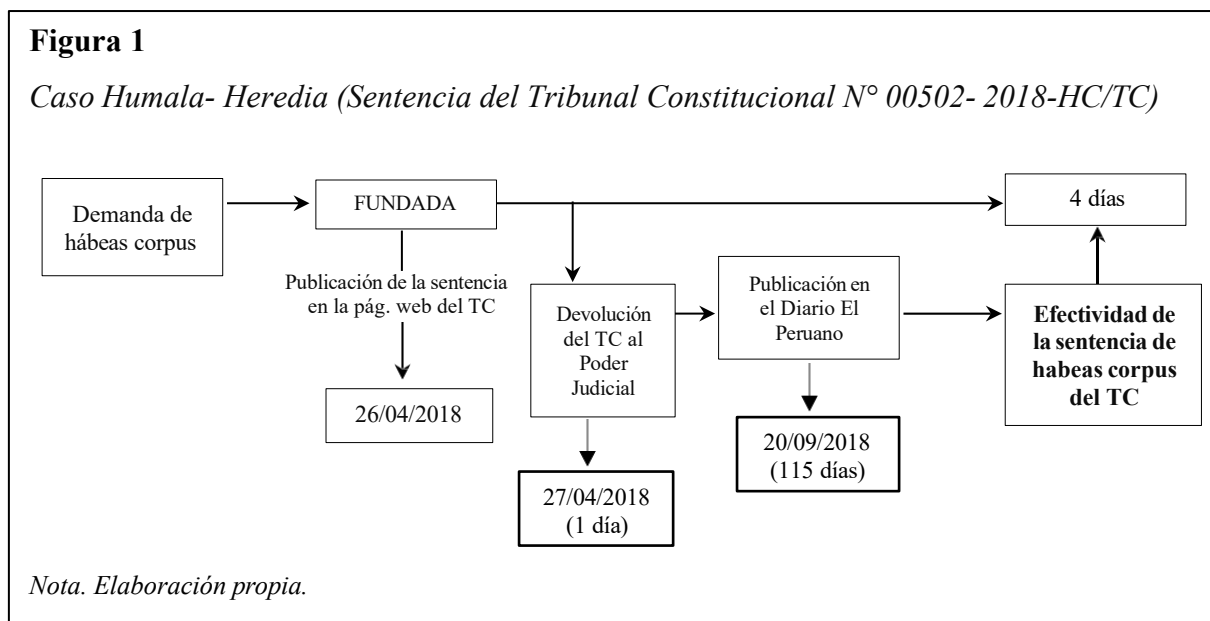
**Figura 1**

*Caso Humala- Heredia (Sentencia del Tribunal Constitucional N° 00502- 2018-HC/TC)*

Demanda de hábeas corpus

FUNDADA

4 días

Publicación de la sentencia en la pág. web del TC

26/04/2018

Devolución del TC al Poder Judicial

27/04/2018 (1 día)

Publicación en el Diario El Peruano

20/09/2018 (115 días)

**Efectividad de la sentencia de habeas corpus del TC**

*Nota. Elaboración propia.*